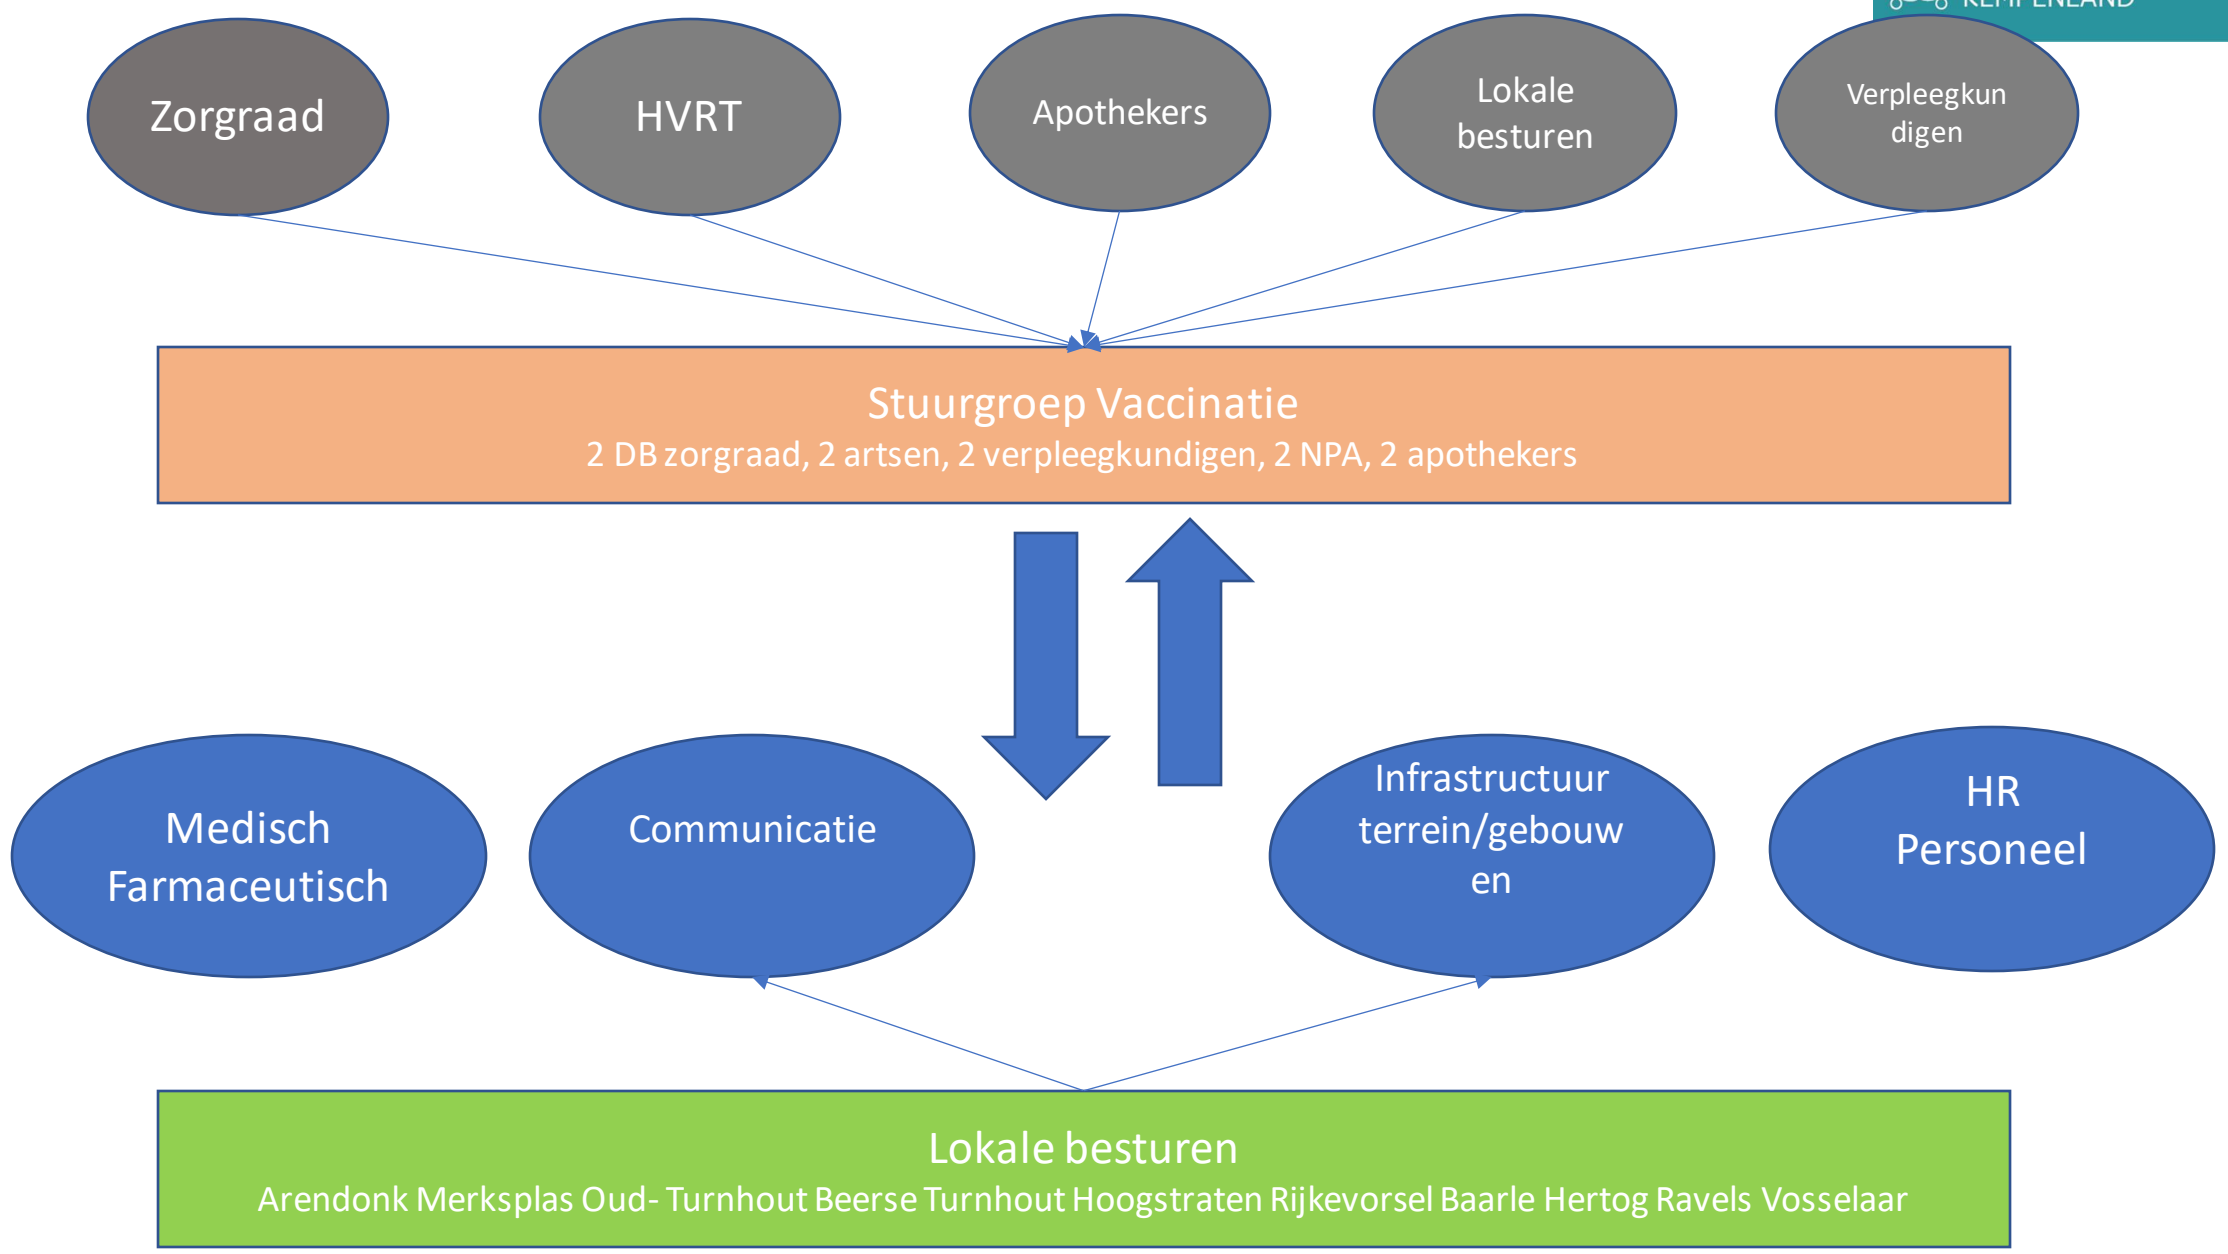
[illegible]

Zorgraad

HVRT

Apothekers

Lokale besturen

Verpleegkun digen

Stuurgroep Vaccinatie
2 DB zorgraad, 2 artsen, 2 verpleegkundigen, 2 NPA, 2 apothekers

Medisch Farmaceutisch

Communicatie

Infrastructuur terrein/gebouw en

HR Personeel

Lokale besturen
Arendonk Merksplas Oud- Turnhout Beerse Turnhout Hoogstraten Rijkevorsel Baarle Hertog Ravels Vosselaar